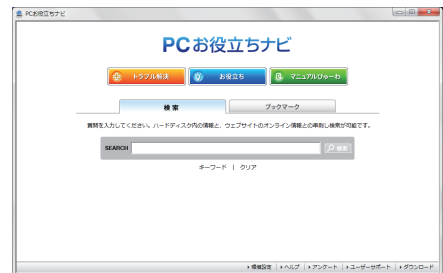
PCお役立ちナビ

PCお役立ちナビ

トラブル解決

お役立ち

マニュアルびゅーわ

検索

ブックマーク

質問を入力してください。ハードディスク内の情報と、ウェブサイトのオンライン情報との串刺し検索が可能です。

SEARCH

検索

キーワード | クリア

▸環境設定 | ▸ヘルプ | ▸アンケート | ▸ユーザーサポート | ▸ダウンロード